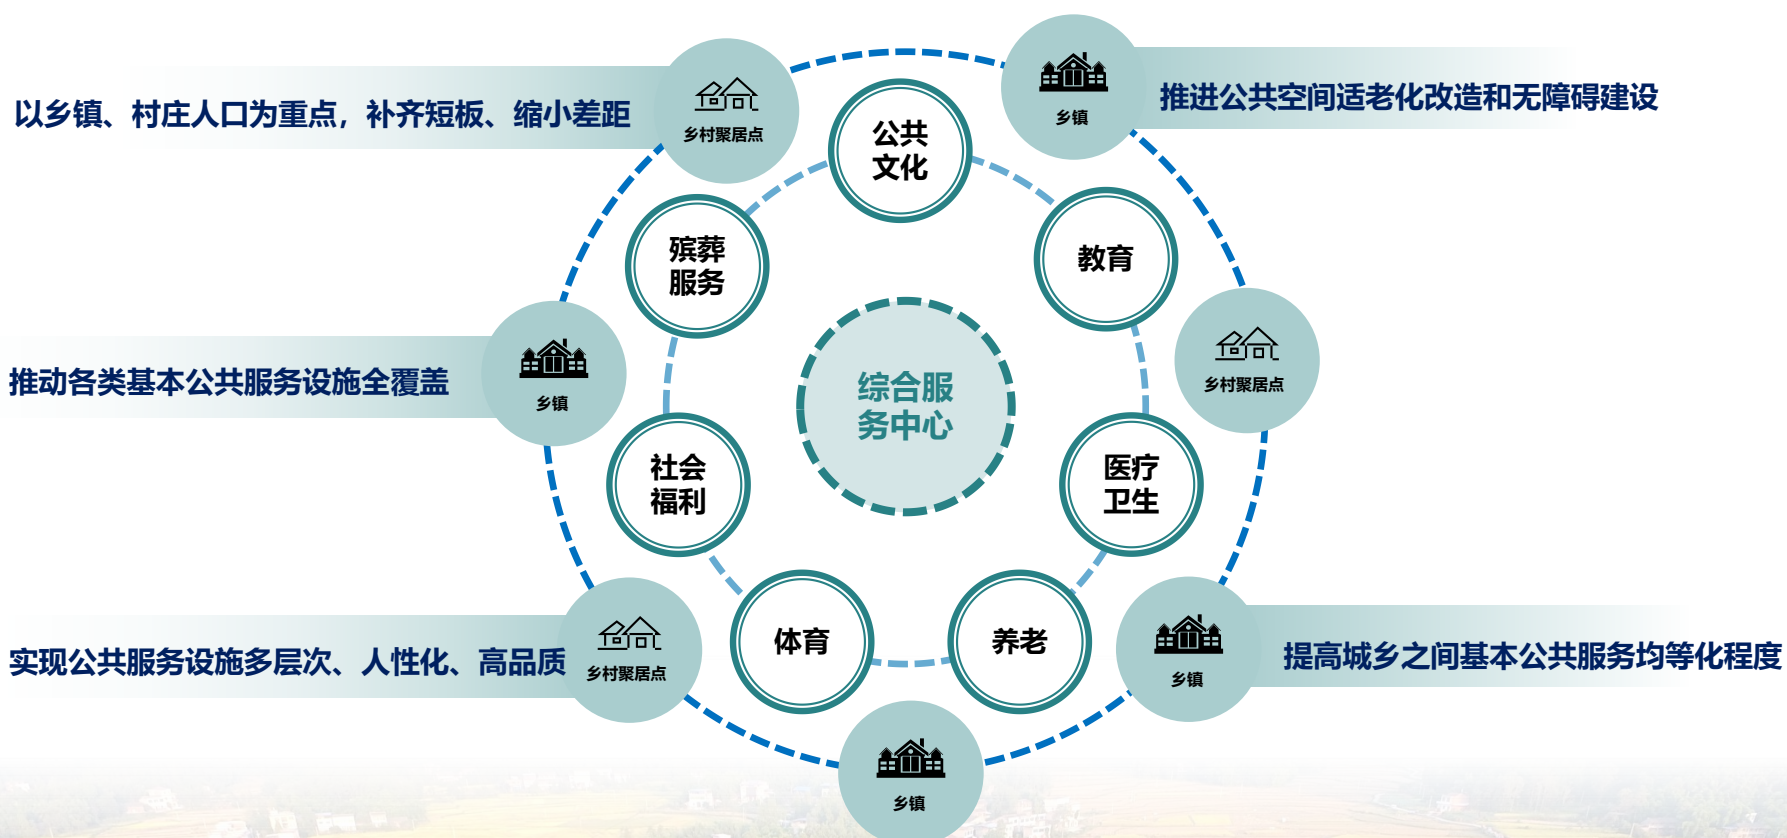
以乡镇、村庄人口为重点，补齐短板、缩小差距

乡村聚居点

乡镇

推进公共空间适老化改造和无障碍建设

公共文化

殡葬服务

教育

推动各类基本公共服务设施全覆盖

乡镇

综合服务中心

乡村聚居点

社会福利

医疗卫生

体育

养老

实现公共服务设施多层次、人性化、高品质

乡村聚居点

乡镇

提高城乡之间基本公共服务均等化程度

乡镇